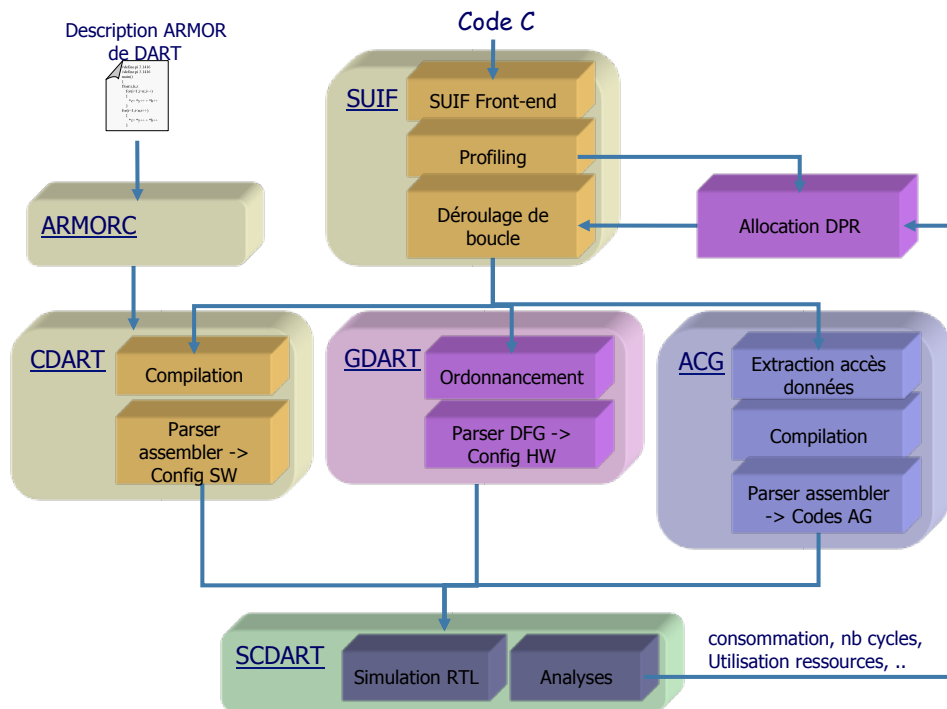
Description ARMOR de DART

Code C

SUIF

SUIF Front-end

Profiling

Déroulage de boucle

Allocation DPR

ARMORC

CDART

Compilation

Parser assembler -> Config SW

GDART

Ordonnancement

Parser DFG -> Config HW

ACG

Extraction accès données

Compilation

Parser assembler -> Codes AG

SCDART

Simulation RTL

Analyses

consommation, nb cycles, Utilisation ressources, ..